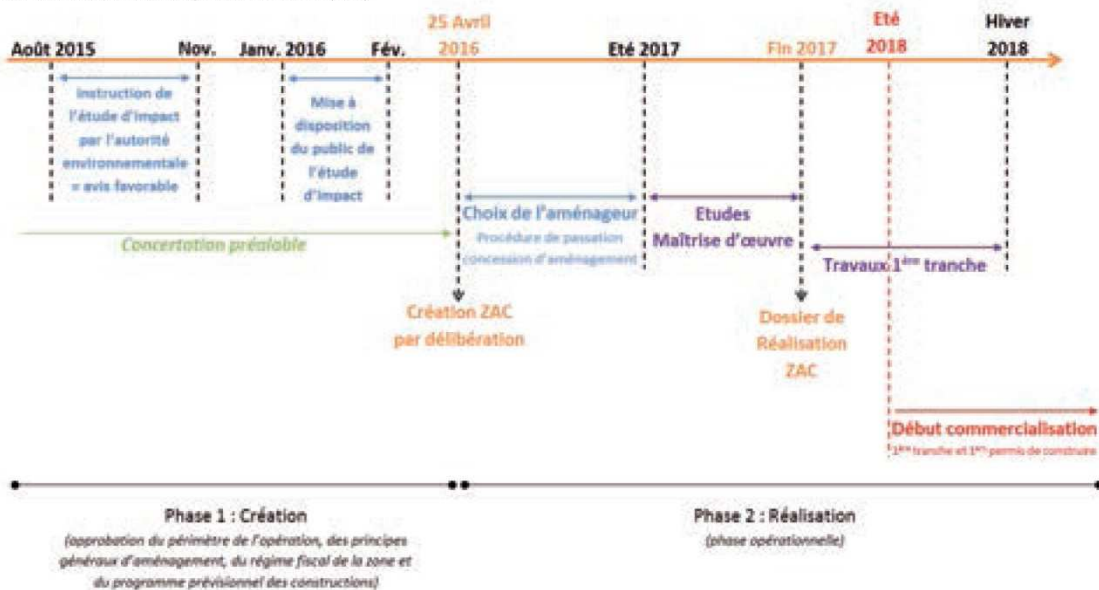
Août 2015
Nov.
Janv. 2016
Fév.
25 Avril 2016
Eté 2017
Fin 2017
Eté 2018
Hiver 2018

Instruction de l'étude d'impact par l'autorité environnementale = avis favorable

Mise à disposition du public de l'étude d'impact

Concertation préalable

Choix de l'aménageur
Procédure de passation concession d'aménagement

Etudes
Maîtrise d'œuvre

Travaux 1ère tranche

Création ZAC par délibération

Dossier de Réalisation ZAC

Début commercialisation
1ère tranche et 1ers permis de construire

Phase 1 : Création
(approbation du périmètre de l'opération, des principes généraux d'aménagement, du régime fiscal de la zone et du programme prévisionnel des constructions)

Phase 2 : Réalisation
(phase opérationnelle)